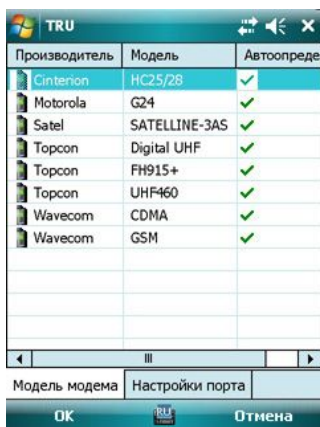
TRU

| Производитель | Модель | Автоопреде |
|---|---|---|
| Cinterion | HC25/28 | ✓ |
| Motorola | G24 | ✓ |
| Satel | SATELLINE-3AS | ✓ |
| Topcon | Digital UHF | ✓ |
| Topcon | FH915+ | ✓ |
| Topcon | UHF460 | ✓ |
| Wavecom | CDMA | ✓ |
| Wavecom | GSM | ✓ |

Модель модема | Настройки порта

OK | RU | Отмена